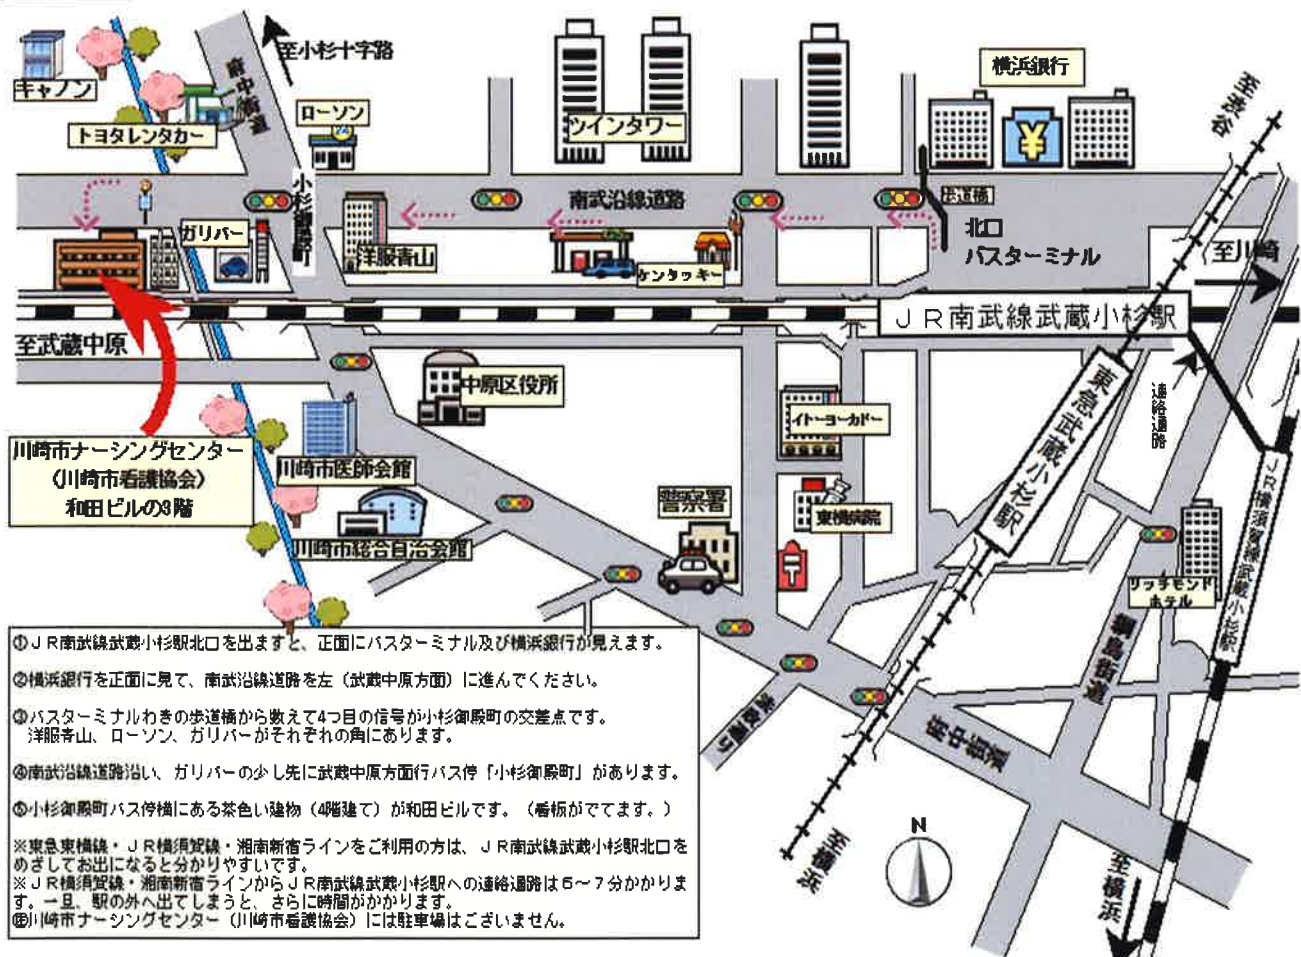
キヤノン
トヨタレンタカー
府中街道
至小杉十字路
ローソン
ツインタワー
横浜銀行
至渋谷
小杉御殿町
南武沿線道路
歩道橋
北口
バスターミナル
ガリバー
洋服青山
ケンタッキー
至川崎
至武蔵中原
ＪＲ南武線武蔵小杉駅
中原区役所
東急武蔵小杉駅
連絡通路
イトーヨーカドー
川崎市ナーシングセンター
（川崎市看護協会）
和田ビルの3階
川崎市医師会館
警察署
東横病院
ＪＲ横須賀線武蔵小杉駅
川崎市総合自治会館
リッチモンドホテル
綱島街道
法政通り
府中街道
至横浜
至横浜
N

①ＪＲ南武線武蔵小杉駅北口を出ますと、正面にバスターミナル及び横浜銀行が見えます。

②横浜銀行を正面に見て、南武沿線道路を左（武蔵中原方面）に進んでください。

③バスターミナルわきの歩道橋から数えて4つ目の信号が小杉御殿町の交差点です。
洋服青山、ローソン、ガリバーがそれぞれの角にあります。

④南武沿線道路沿い、ガリバーの少し先に武蔵中原方面行バス停「小杉御殿町」があります。

⑤小杉御殿町バス停横にある茶色い建物（4階建て）が和田ビルです。（看板がでてます。）

※東急東横線・ＪＲ横須賀線・湘南新宿ラインをご利用の方は、ＪＲ南武線武蔵小杉駅北口をめざしてお出になると分かりやすいです。
※ＪＲ横須賀線・湘南新宿ラインからＪＲ南武線武蔵小杉駅への連絡通路は6～7分かかります。一旦、駅の外へ出てしまうと、さらに時間がかかります。
㊟川崎市ナーシングセンター（川崎市看護協会）には駐車場はございません。